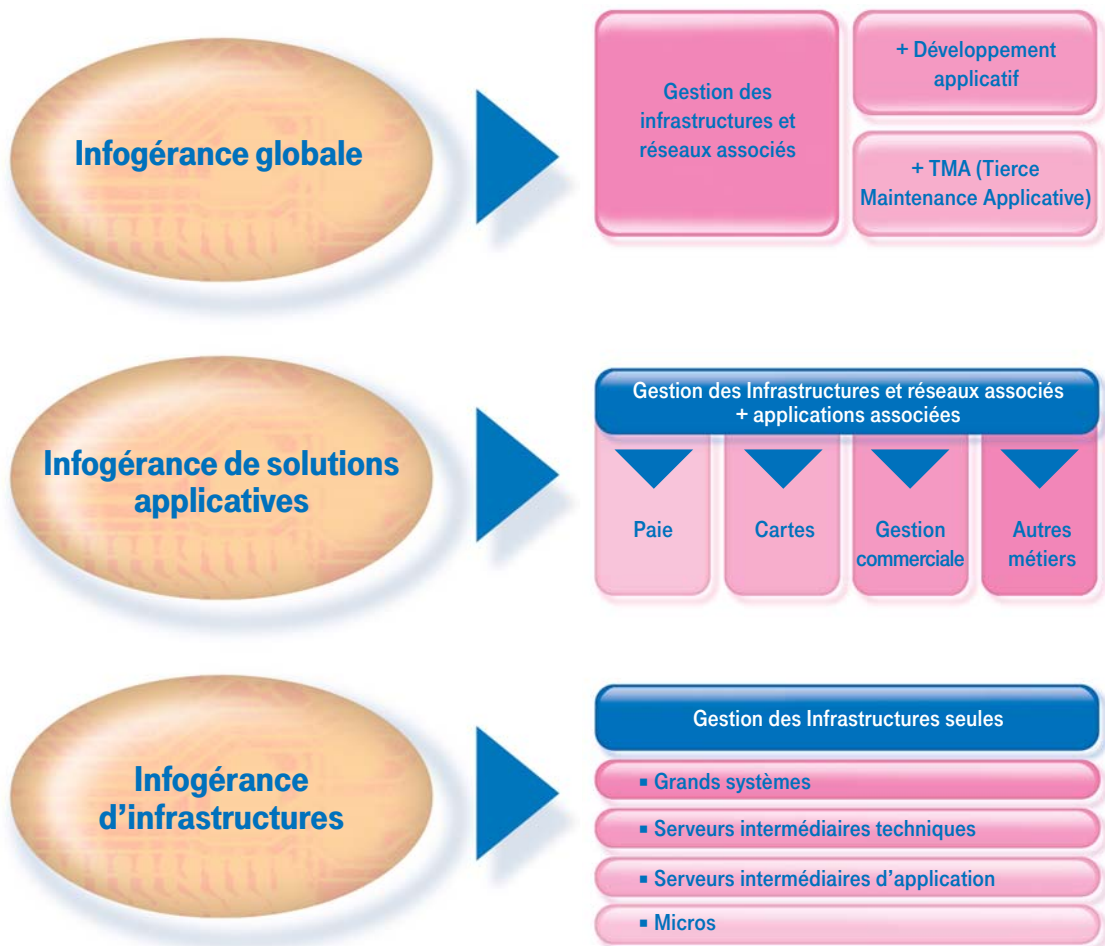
Infogérance globale

Gestion des infrastructures et réseaux associés

+ Développement applicatif

+ TMA (Tierce Maintenance Applicative)

Infogérance de solutions applicatives

Gestion des Infrastructures et réseaux associés + applications associées

Paie

Cartes

Gestion commerciale

Autres métiers

Infogérance d'infrastructures

Gestion des Infrastructures seules

▪ Grands systèmes

▪ Serveurs intermédiaires techniques

▪ Serveurs intermédiaires d'application

▪ Micros